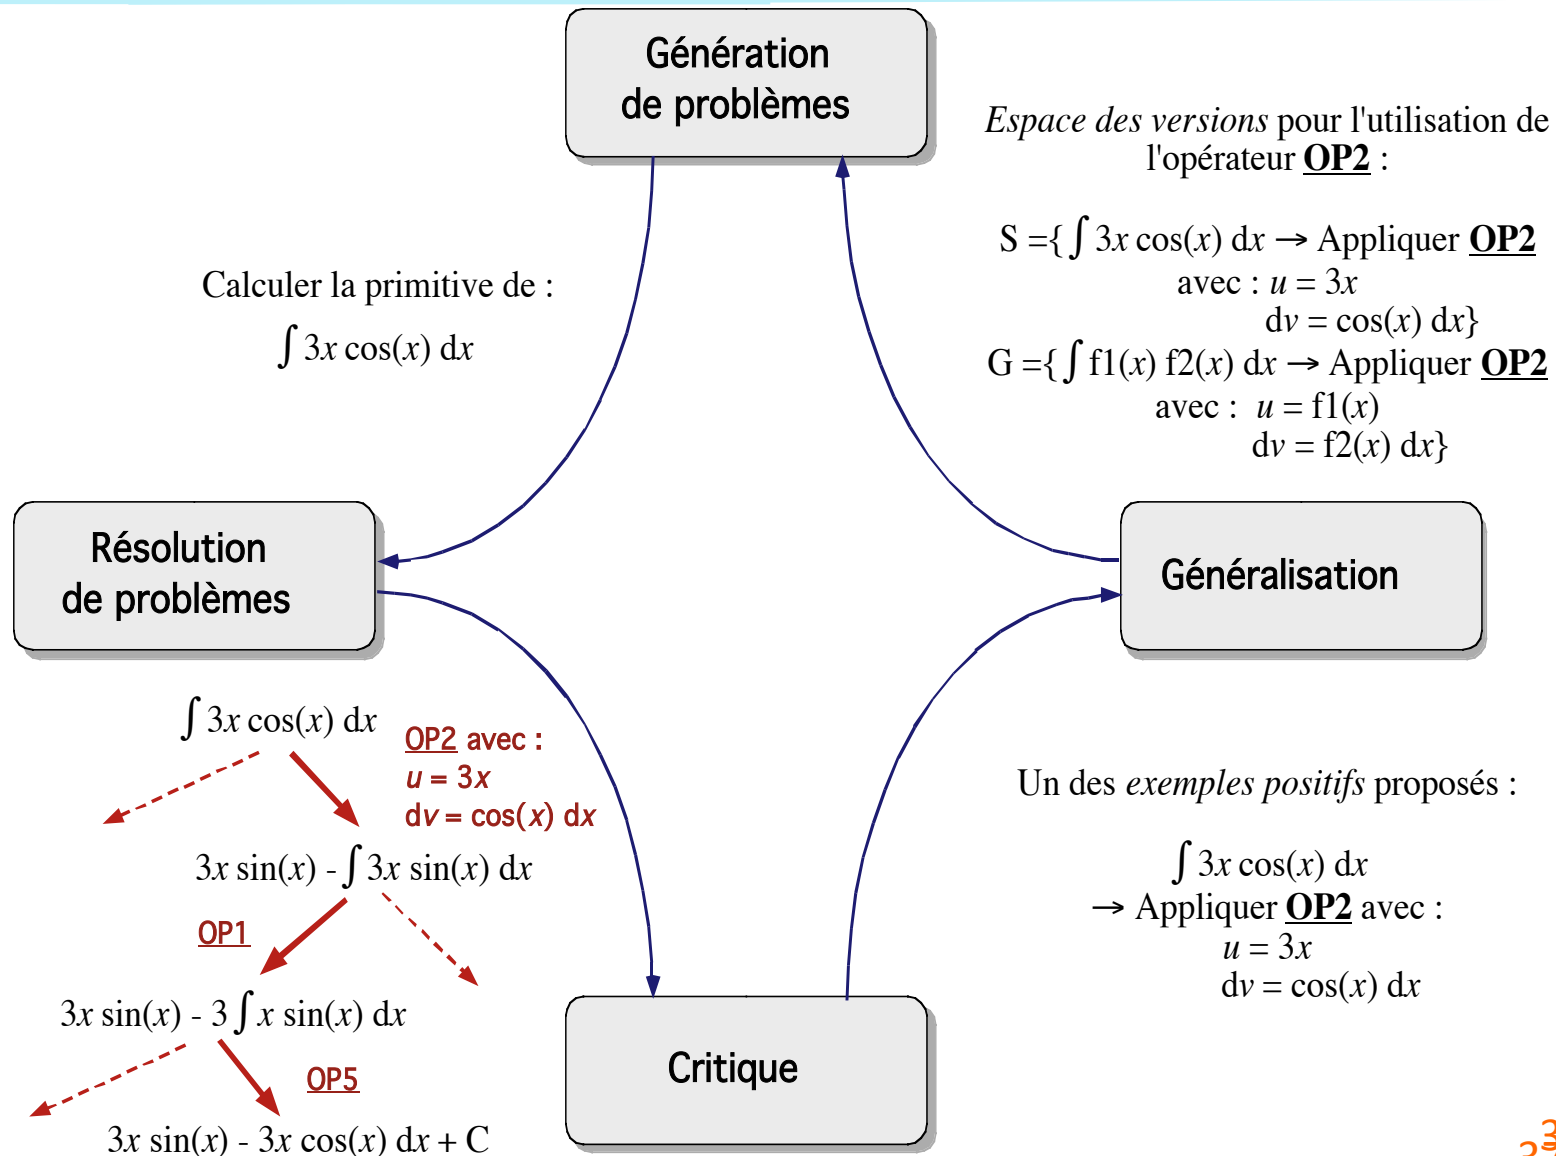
Génération de problèmes

Espace des versions pour l'utilisation de l'opérateur OP2 :

S ={$\int 3x \cos(x)\, dx$ → Appliquer OP2 avec : $u = 3x$ $dv = \cos(x)\, dx$}
G ={$\int f1(x)\, f2(x)\, dx$ → Appliquer OP2 avec : $u = f1(x)$ $dv = f2(x)\, dx$}

Calculer la primitive de :
$\int 3x \cos(x)\, dx$

Résolution de problèmes

Généralisation

$\int 3x \cos(x)\, dx$

OP2 avec :
$u = 3x$
$dv = \cos(x)\, dx$

$3x \sin(x) - \int 3x \sin(x)\, dx$

OP1

$3x \sin(x) - 3 \int x \sin(x)\, dx$

OP5

$3x \sin(x) - 3x \cos(x)\, dx + C$

Un des exemples positifs proposés :

$\int 3x \cos(x)\, dx$
→ Appliquer OP2 avec :
$u = 3x$
$dv = \cos(x)\, dx$

Critique

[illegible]